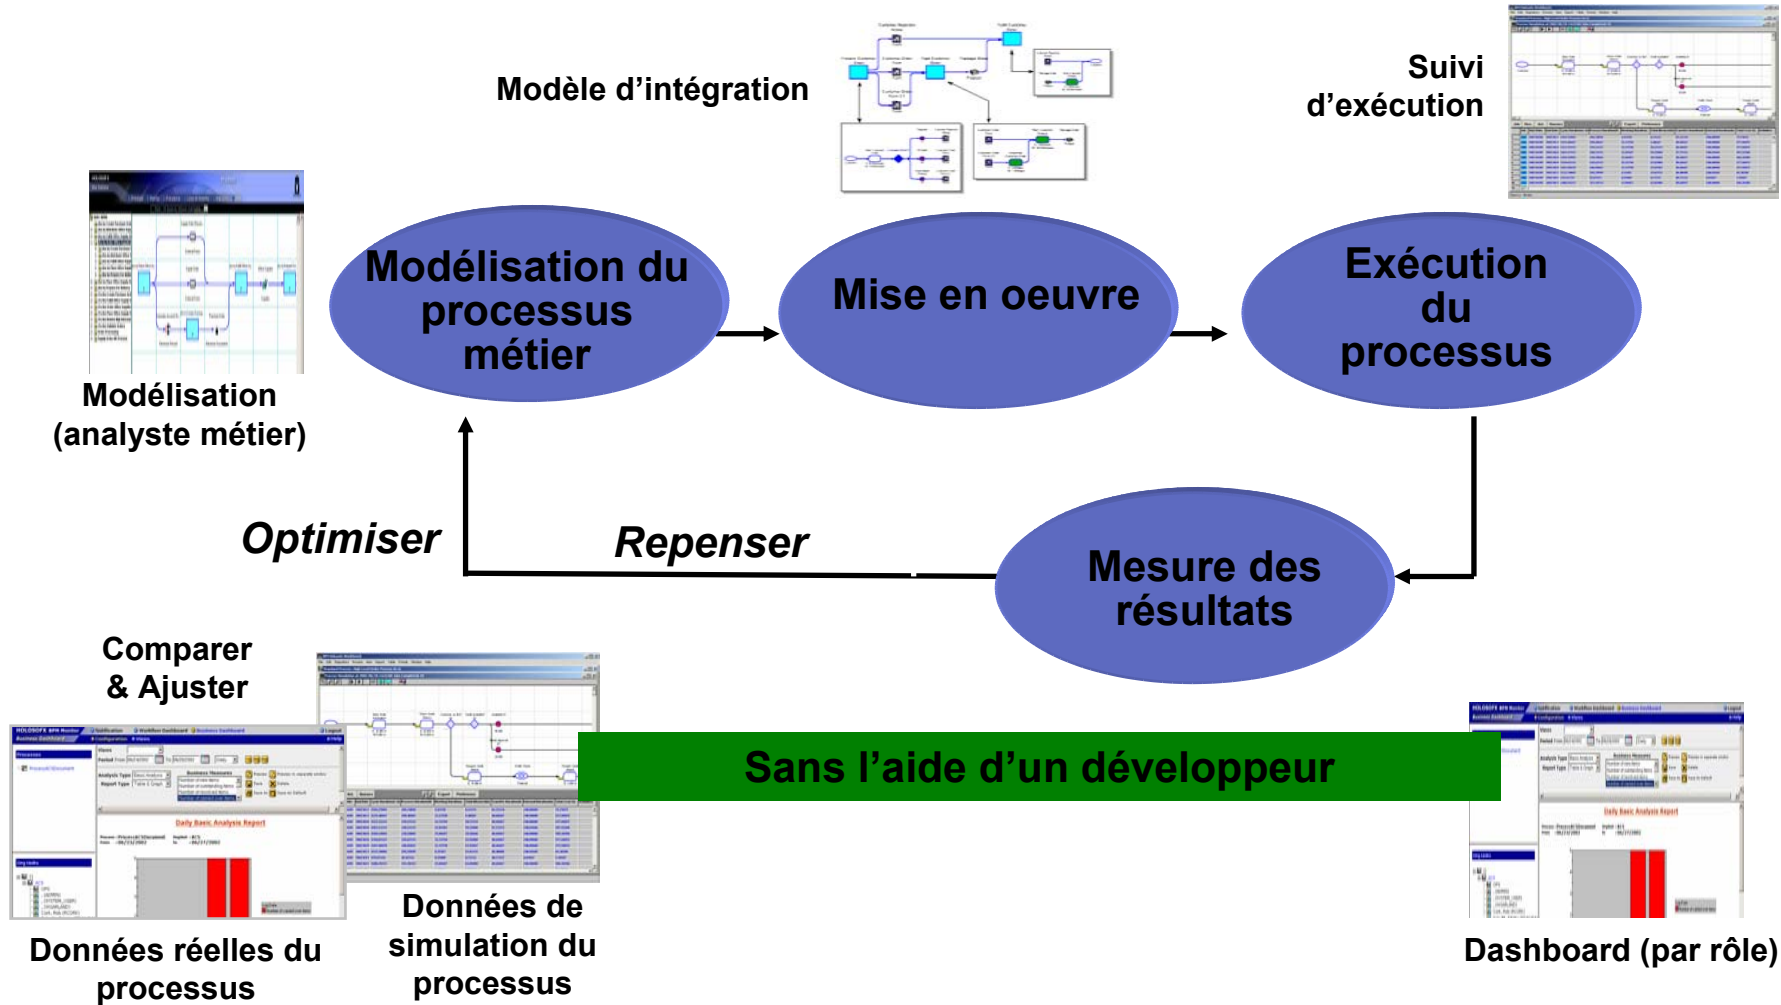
Modèle d'intégration

Suivi d'exécution

Modélisation du processus métier

Mise en oeuvre

Exécution du processus

Modélisation (analyste métier)

Optimiser

Repenser

Mesure des résultats

Comparer & Ajuster

Sans l'aide d'un développeur

Données réelles du processus

Données de simulation du processus

Dashboard (par rôle)